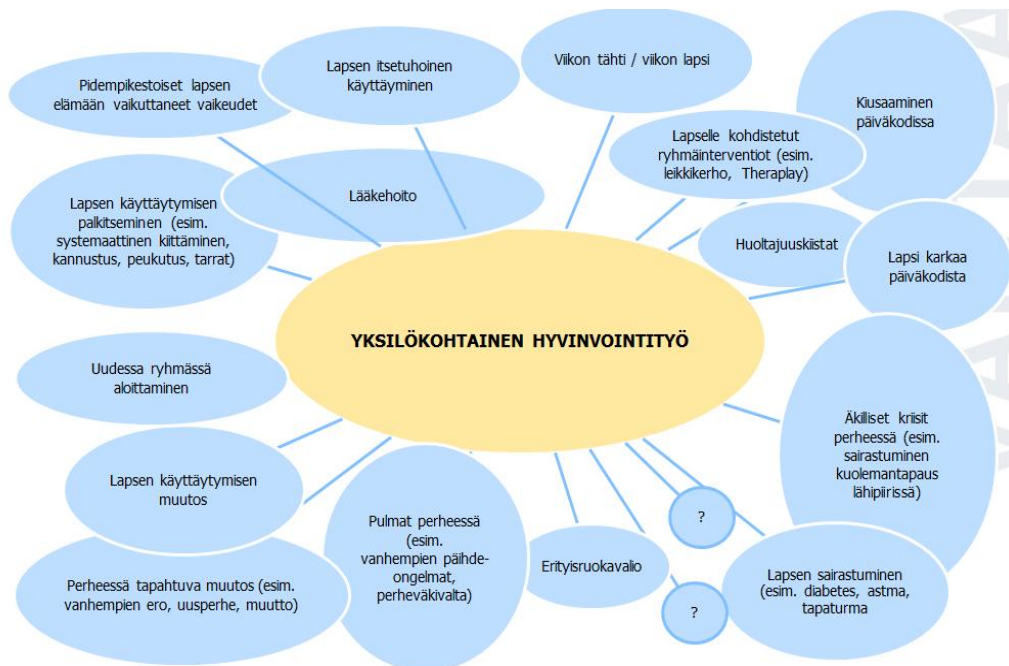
Pidempikestoiset lapsen elämään vaikuttaneet vaikeudet

Lapsen itsetuhoinen käyttäyminen

Viikon tähti / viikon lapsi

Kiusaaminen päiväkodissa

Lapselle kohdistetut ryhmäinterventiot (esim. leikkikerho, Theraplay)

Lääkehoito

Lapsen käyttäytymisen palkitseminen (esim. systemaattinen kiittäminen, kannustus, peukutus, tarrat)

Huoltajuuskiistat

Lapsi karkaa päiväkodista

YKSILÖKOHTAINEN HYVINVOINTITYÖ

Uudessa ryhmässä aloittaminen

Äkilliset kriisit perheessä (esim. sairastuminen kuolemantapaus lähipiirissä)

Lapsen käyttäytymisen muutos

Pulmat perheessä (esim. vanhempien päihdeongelmat, perheväkivalta)

?

Erityisruokavalio

Perheessä tapahtuva muutos (esim. vanhempien ero, uusperhe, muutto)

Lapsen sairastuminen (esim. diabetes, astma, tapaturma

?